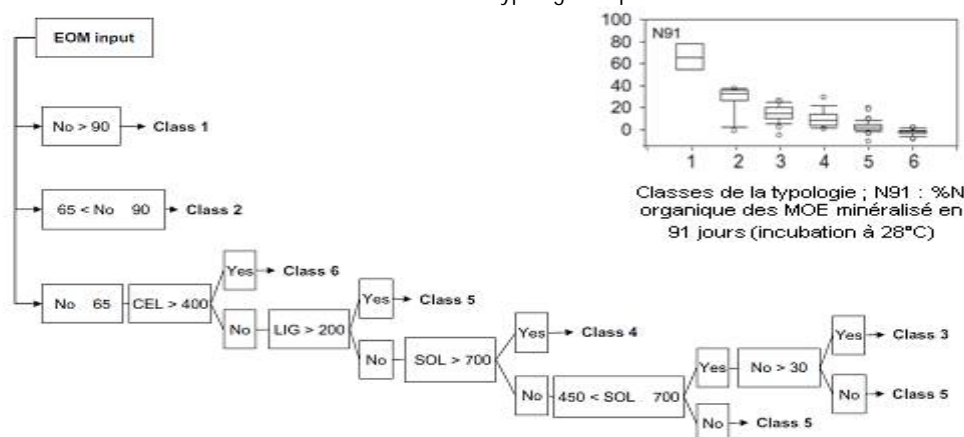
EOM input

No > 90 → Class 1

65 < No 90 → Class 2

No 65 → CEL > 400 → Yes → Class 6

No → LIG > 200 → Yes → Class 5

No → SOL > 700 → Yes → Class 4

No → 450 < SOL 700 → Yes → No > 30 → Yes → Class 3

No → Class 5

No → Class 5

100
80
60
40
20
0
N91
1 2 3 4 5 6

Classes de la typologie ; N91 : %N organique des MOE minéralisé en 91 jours (incubation à 28°C)